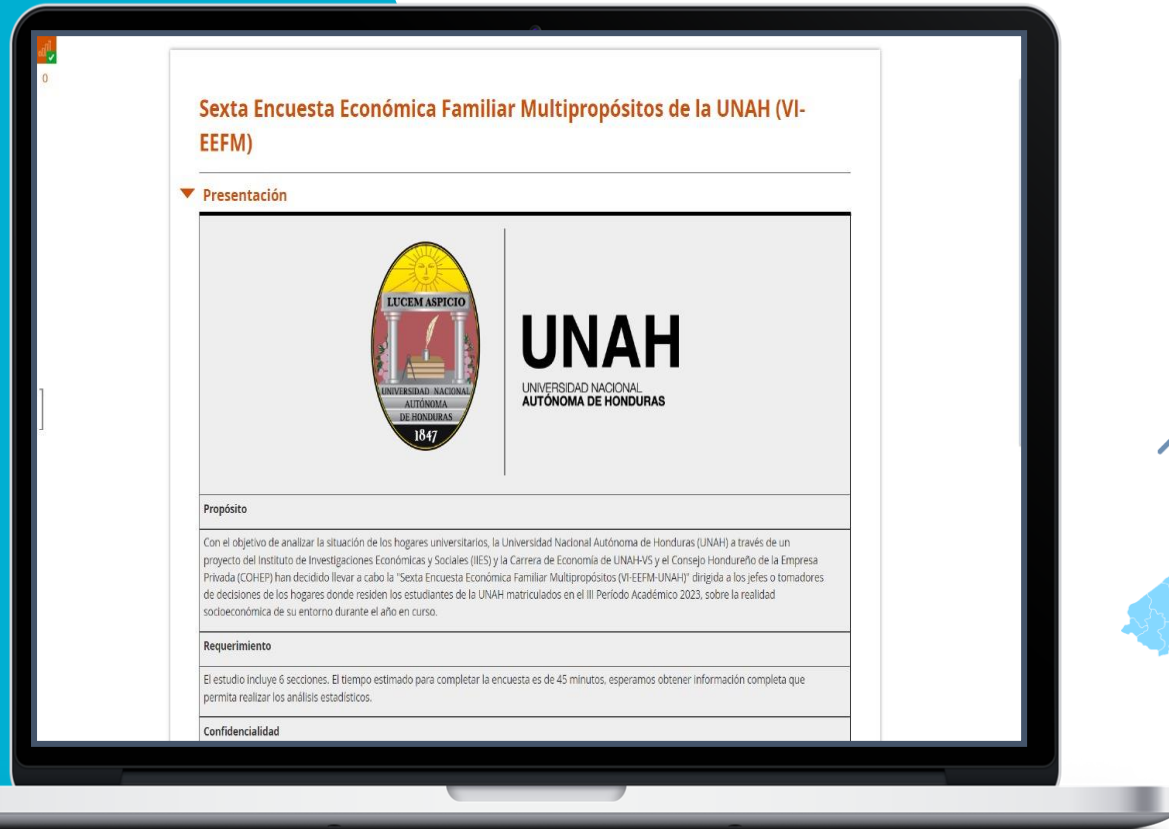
0

Sexta Encuesta Económica Familiar Multipropósitos de la UNAH (VI-EEFM)

Presentación

LUCEM ASPICIO
UNIVERSIDAD NACIONAL AUTÓNOMA DE HONDURAS
1847

UNAH
UNIVERSIDAD NACIONAL
AUTÓNOMA DE HONDURAS

Propósito

Con el objetivo de analizar la situación de los hogares universitarios, la Universidad Nacional Autónoma de Honduras (UNAH) a través de un proyecto del Instituto de Investigaciones Económicas y Sociales (IIES) y la Carrera de Economía de UNAH-VS y el Consejo Hondureño de la Empresa Privada (COHEP) han decidido llevar a cabo la "Sexta Encuesta Económica Familiar Multipropósitos (VI-EEFM-UNAH)" dirigida a los jefes o tomadores de decisiones de los hogares donde residen los estudiantes de la UNAH matriculados en el III Período Académico 2023, sobre la realidad socioeconómica de su entorno durante el año en curso.

Requerimiento

El estudio incluye 6 secciones. El tiempo estimado para completar la encuesta es de 45 minutos, esperamos obtener información completa que permita realizar los análisis estadísticos.

Confidencialidad